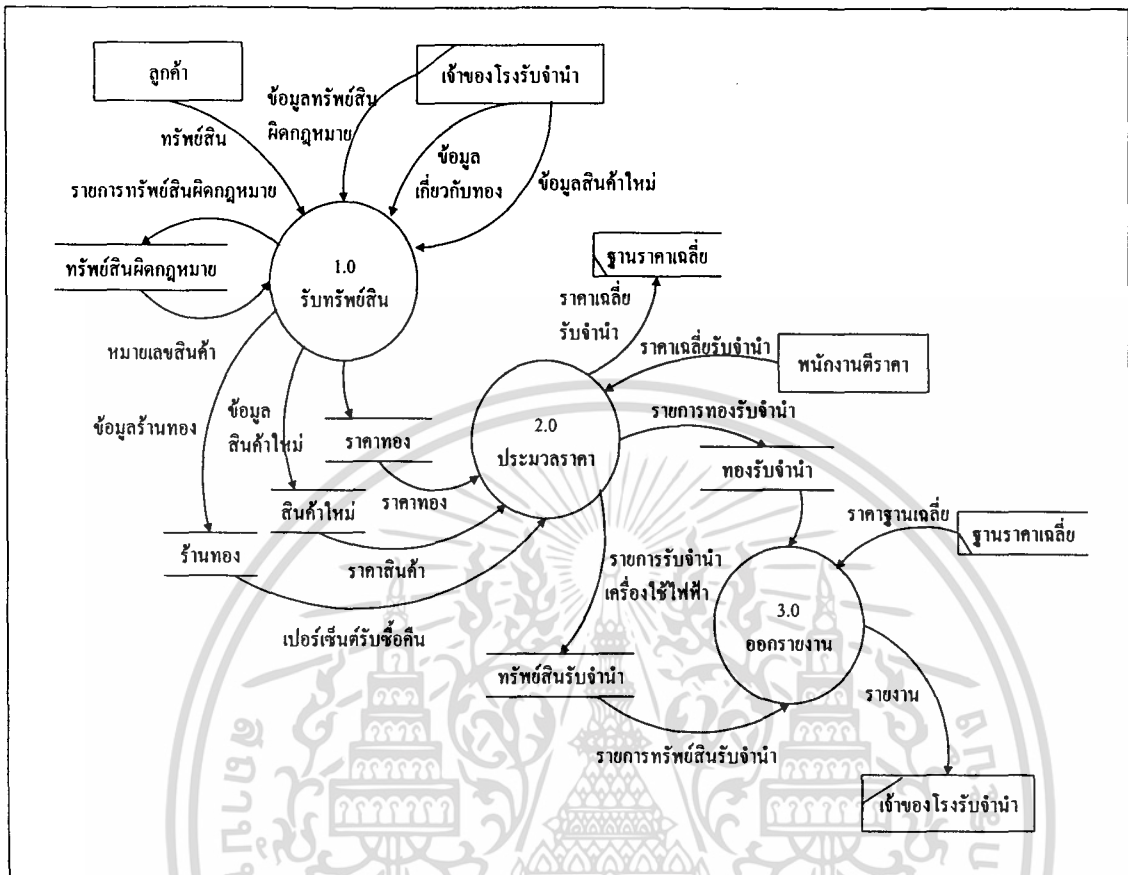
ลูกค้า

ข้อมูลทรัพย์สินผิดกฎหมาย

เจ้าของโรงรับจำนำ

ทรัพย์สิน

ข้อมูลเกี่ยวกับทอง

ข้อมูลสินค้าใหม่

รายการทรัพย์สินผิดกฎหมาย

ทรัพย์สินผิดกฎหมาย

1.0
รับทรัพย์สิน

ฐานราคาเฉลี่ย

ราคาเฉลี่ยรับจำนำ

ราคาเฉลี่ยรับจำนำ

พนักงานตีราคา

หมายเลขสินค้า

ข้อมูลสินค้าใหม่

ข้อมูลร้านทอง

ราคาทอง

2.0
ประมวลราคา

รายการทองรับจำนำ

ทองรับจำนำ

ราคาทอง

สินค้าใหม่

ราคาฐานเฉลี่ย

ฐานราคาเฉลี่ย

ร้านทอง

ราคาสินค้า

รายการรับจำนำเครื่องใช้ไฟฟ้า

3.0
ออกรายงาน

เปอร์เซ็นต์รับซื้อคืน

ทรัพย์สินรับจำนำ

รายงาน

รายการทรัพย์สินรับจำนำ

เจ้าของโรงรับจำนำ